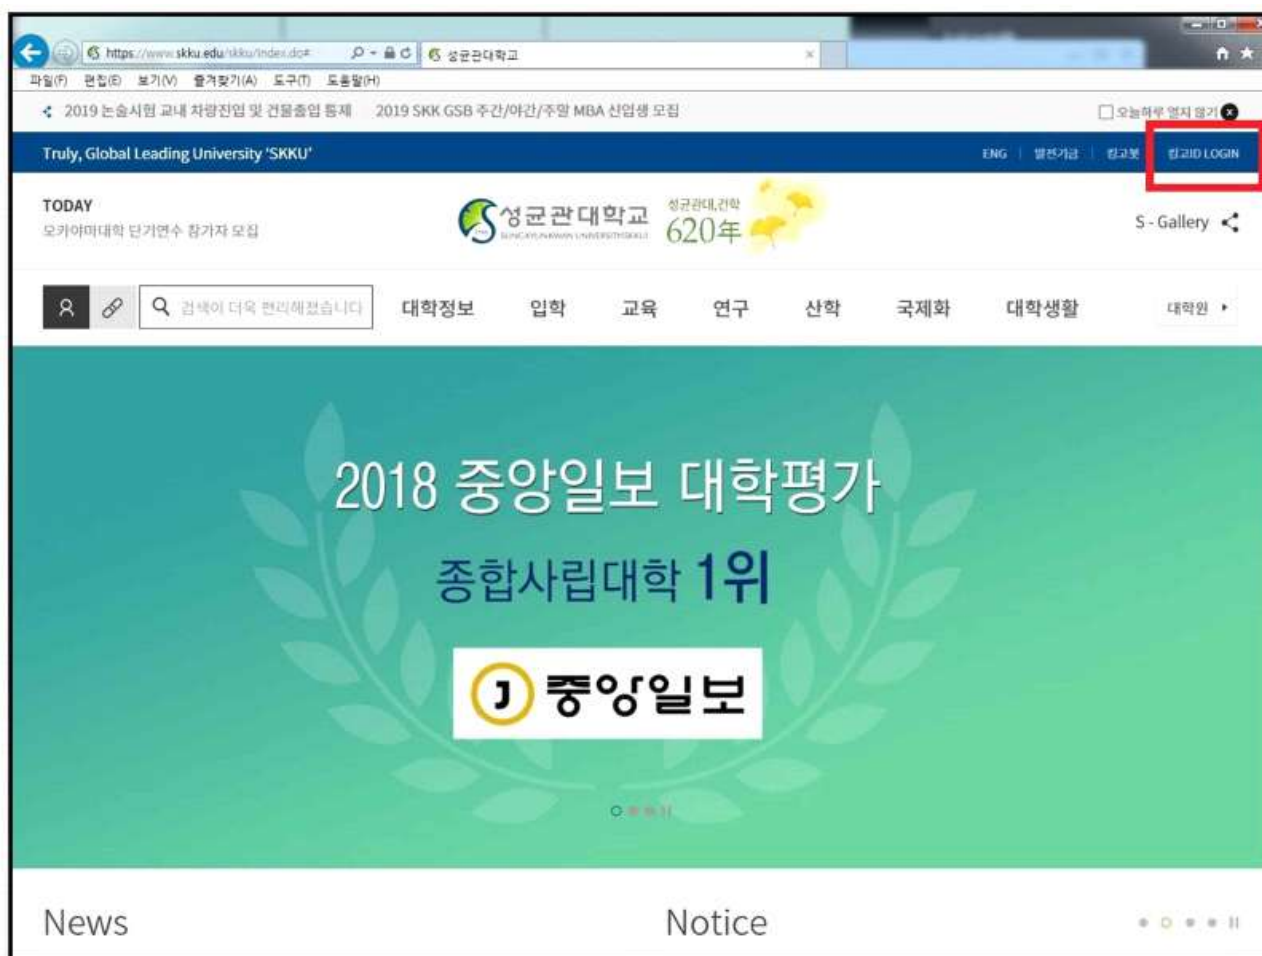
https://www.skku.edu/skku/index.do 성균관대학교

파일(F) 편집(E) 보기(V) 즐겨찾기(A) 도구(T) 도움말(H)

2019 논술시험 교내 차량진입 및 건물출입 통제 2019 SKK GSB 주간/야간/주말 MBA 신입생 모집

오늘하루 열지 않기

Truly, Global Leading University 'SKKU'

ENG | 발전기금 | 킹고봇 | 킹고ID LOGIN

TODAY
오카야마대학 단기연수 참가자 모집

성균관대학교 SUNGKYUNKWAN UNIVERSITY(SKKU) 성균관대, 건학 620年

S - Gallery

검색이 더욱 편리해졌습니다

대학정보 입학 교육 연구 산학 국제화 대학생활 대학원

2018 중앙일보 대학평가

종합사립대학 1위

J 중앙일보

News

Notice